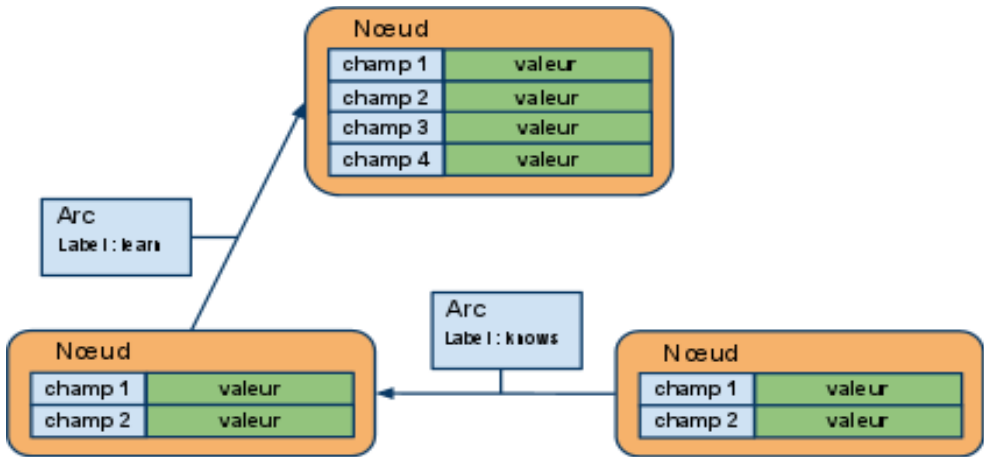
Nœud

| champ 1 | valeur |
|---|---|
| champ 2 | valeur |
| champ 3 | valeur |
| champ 4 | valeur |

Arc
Label : learn

Arc
Label : knows

Nœud

| champ 1 | valeur |
|---|---|
| champ 2 | valeur |

Nœud

| champ 1 | valeur |
|---|---|
| champ 2 | valeur |